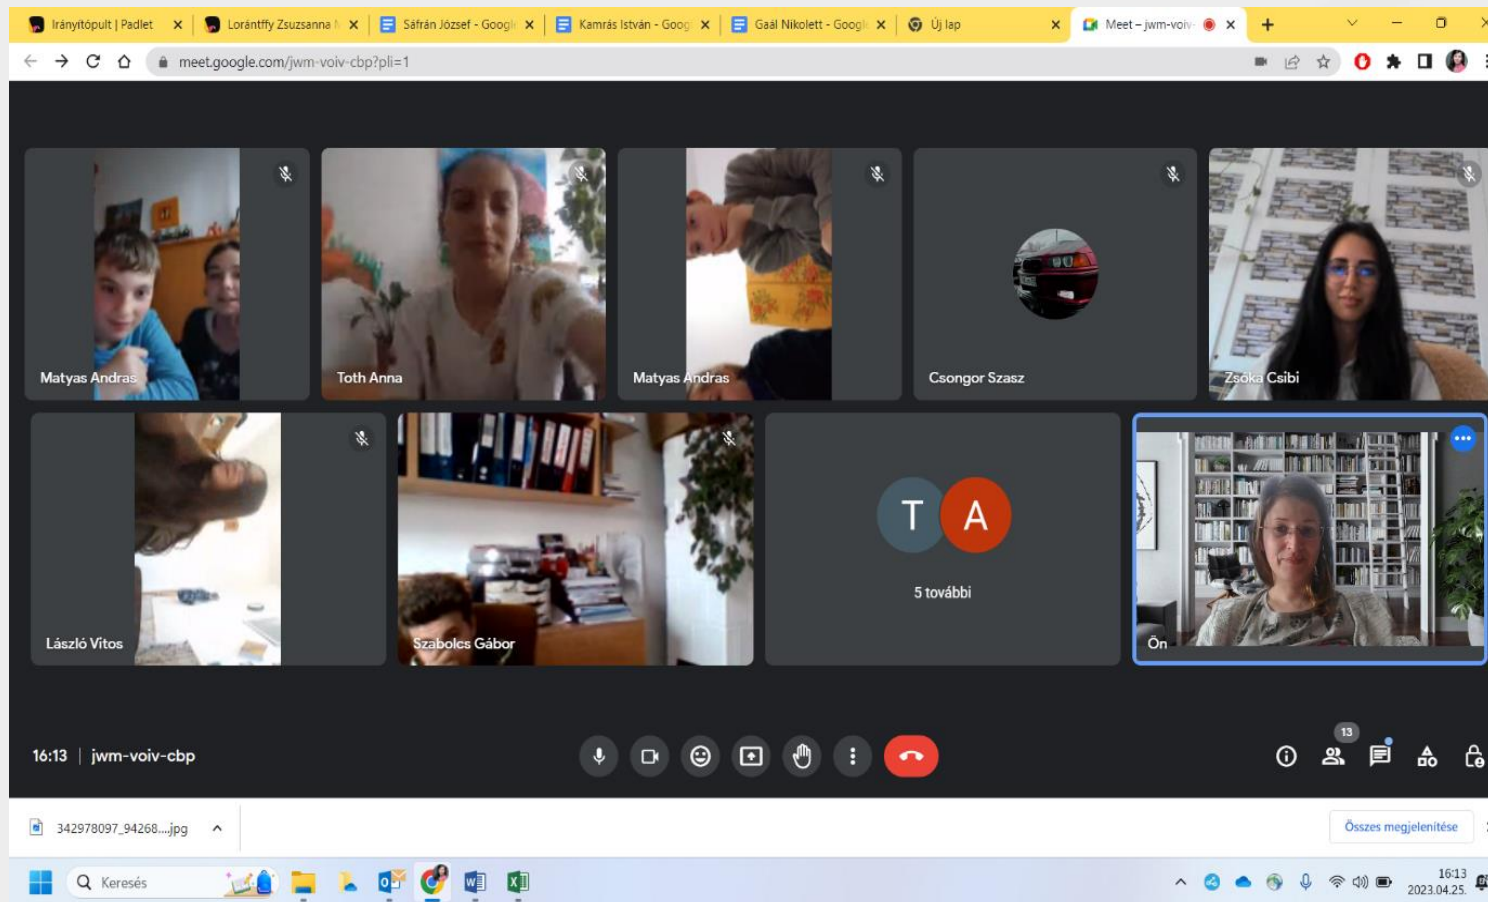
Irányítópult | Padlet ×
Lorántffy Zsuzsanna ×
Sáfrán József - Googl ×
Kamrás István - Goog ×
Gaál Nikolett - Googl ×
Új lap ×
Meet – jwm-voiv ×
+

meet.google.com/jwm-voiv-cbp?pli=1

Matyas Andras
Toth Anna
Matyas Andras
Csongor Szasz
Zsoka Csibi
László Vitos
Szabolcs Gábor
T A
5 további
Ön

16:13 | jwm-voiv-cbp

13

342978097_94268....jpg
Összes megjelenítése

Keresés
16:13
2023.04.25.